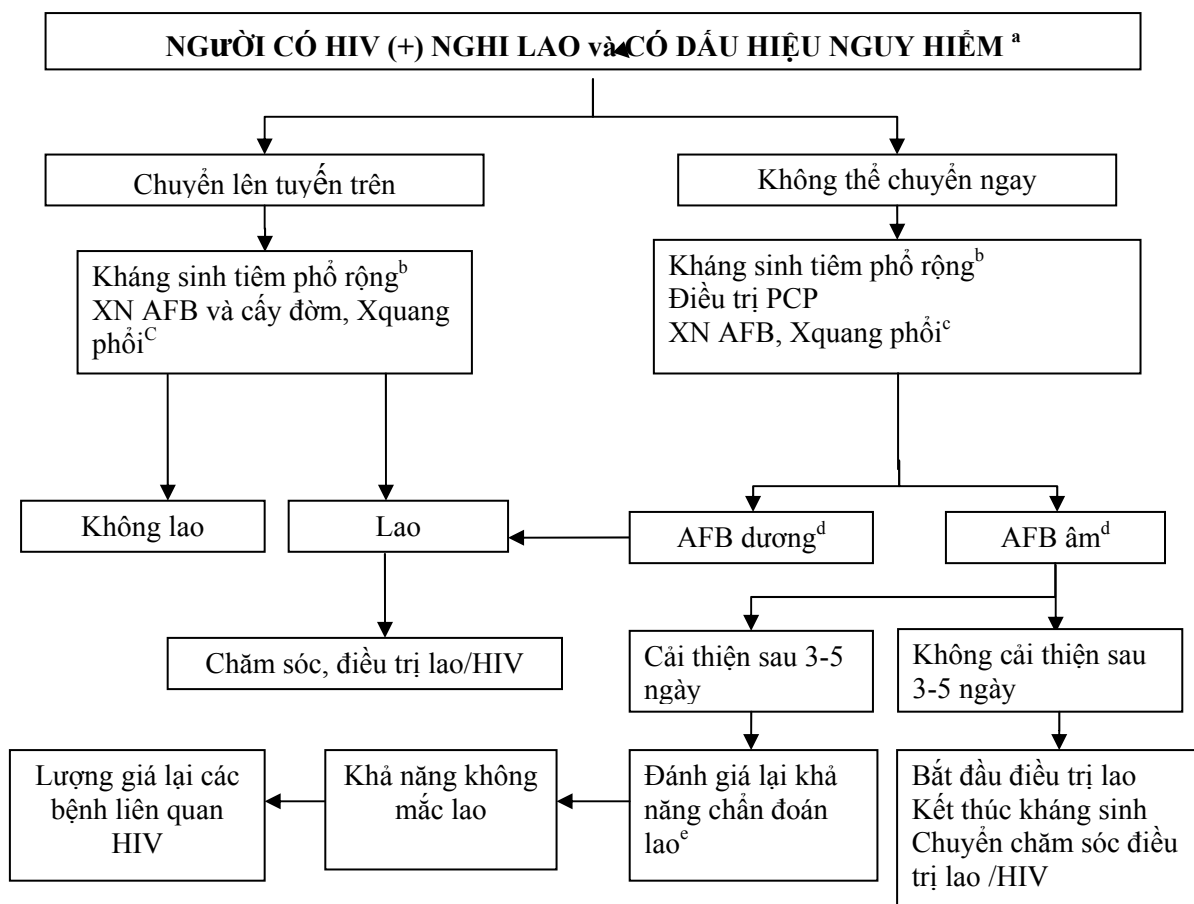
NGƯỜI CÓ HIV (+) NGHI LAO và CÓ DẤU HIỆU NGUY HIỂM $^{a}$

Chuyển lên tuyến trên

Kháng sinh tiêm phổ rộng$^{b}$
XN AFB và cấy đờm, Xquang phổi$^{C}$

Không thể chuyển ngay

Kháng sinh tiêm phổ rộng$^{b}$
Điều trị PCP
XN AFB, Xquang phổi$^{c}$

Không lao

Lao

AFB dương$^{d}$

AFB âm$^{d}$

Chăm sóc, điều trị lao/HIV

Cải thiện sau 3-5 ngày

Không cải thiện sau 3-5 ngày

Lượng giá lại các bệnh liên quan HIV

Khả năng không mắc lao

Đánh giá lại khả năng chẩn đoán lao$^{e}$

Bắt đầu điều trị lao
Kết thúc kháng sinh
Chuyển chăm sóc điều trị lao /HIV